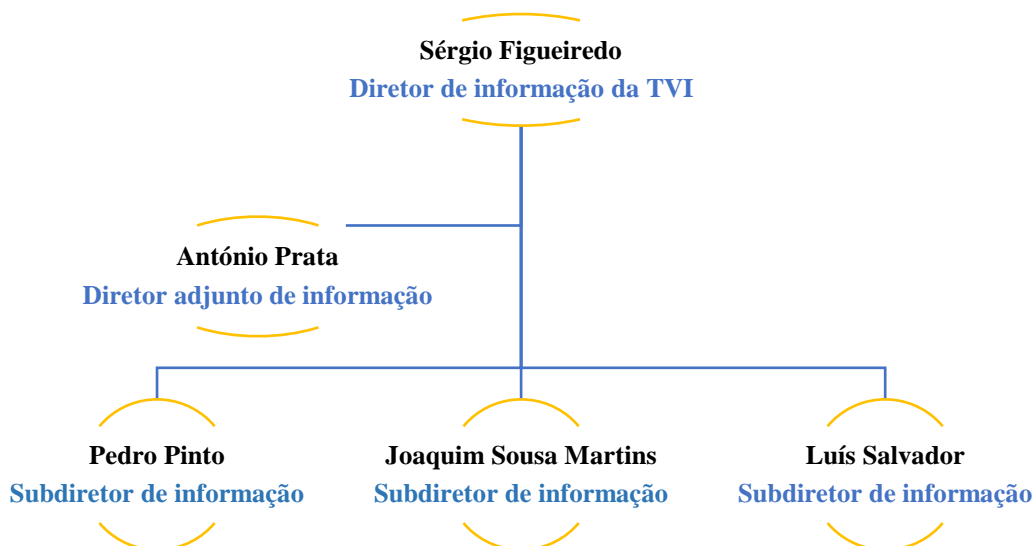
Sérgio Figueiredo
Diretor de informação da TVI

António Prata
Diretor adjunto de informação

Pedro Pinto
Subdiretor de informação

Joaquim Sousa Martins
Subdiretor de informação

Luís Salvador
Subdiretor de informação